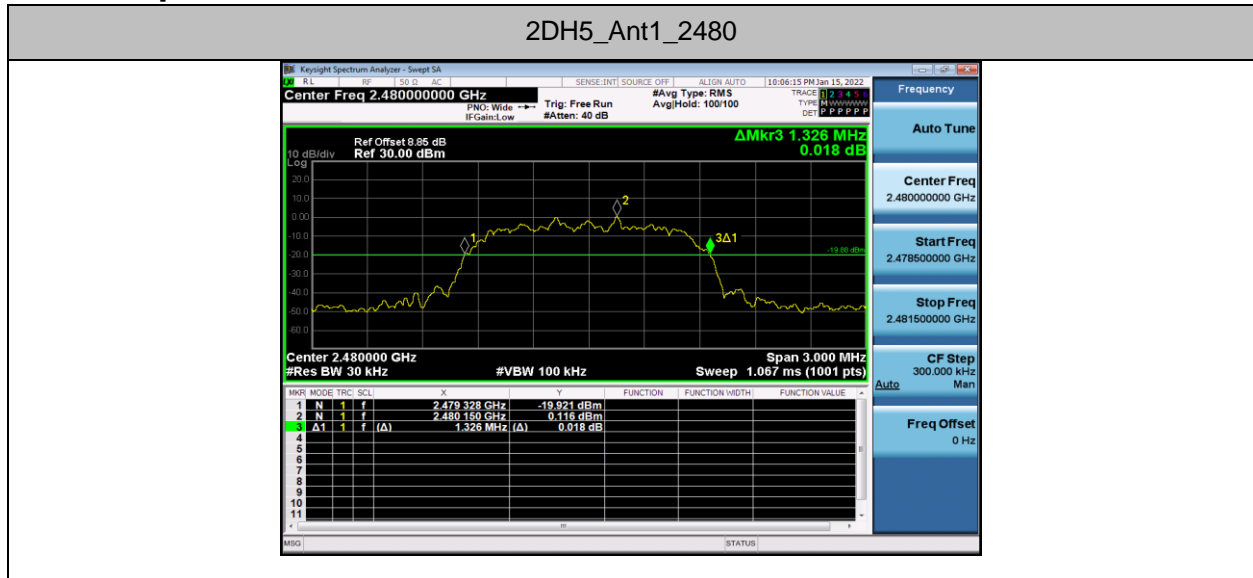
2DH5_Ant1_2480

Keysight Spectrum Analyzer - Swept SA
RL RF 50 Ω AC SENSE:INT SOURCE OFF ALIGN AUTO 10:06:15 PM Jan 15, 2022
Center Freq 2.480000000 GHz
PNO: Wide IFGain:Low
Trig: Free Run #Atten: 40 dB
#Avg Type: RMS Avg|Hold: 100/100
TRACE 1 2 3 4 5 6
TYPE M WWWWW
DET P P P P P P

Frequency

Ref Offset 8.85 dB
10 dB/div Ref 30.00 dBm
Log
ΔMkr3 1.326 MHz
0.018 dB

20.0
10.0
0.00
-10.0
-20.0
-30.0
-40.0
-50.0
-60.0

2
1
3Δ1
-19.88 dBm

Center 2.480000 GHz
#Res BW 30 kHz
#VBW 100 kHz
Span 3.000 MHz
Sweep 1.067 ms (1001 pts)

| MKR | MODE | TRC | SCL | X | Y | FUNCTION | FUNCTION WIDTH | FUNCTION VALUE |
|---|---|---|---|---|---|---|---|---|
| 1 | N | 1 | f | 2.479 328 GHz | -19.921 dBm | | | |
| 2 | N | 1 | f | 2.480 150 GHz | 0.116 dBm | | | |
| 3 | Δ1 | 1 | f (Δ) | 1.326 MHz (Δ) | 0.018 dB | | | |
| 4 | | | | | | | | |
| 5 | | | | | | | | |
| 6 | | | | | | | | |
| 7 | | | | | | | | |
| 8 | | | | | | | | |
| 9 | | | | | | | | |
| 10 | | | | | | | | |
| 11 | | | | | | | | |

Auto Tune
Center Freq
2.480000000 GHz
Start Freq
2.478500000 GHz
Stop Freq
2.481500000 GHz
CF Step
300.000 kHz
Auto Man
Freq Offset
0 Hz

MSG
STATUS